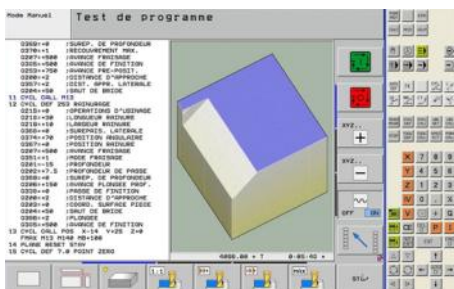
Mode Manuel
Test de programme

Q369=-0 ;SUREP. DE PROFONDEUR
Q370=+1 ;RECOUVREMENT MAX.
Q207=+500 ;AVANCE FRAISAGE
Q385=+500 ;AVANCE DE FINITION
Q253=+750 ;AVANCE PRE-POSIT.
Q200=+2 ;DISTANCE D'APPROCHE
Q357=+2 ;DIST. APPR. LATERALE
Q204=+0 ;SAUT DE BRIDE
11 CYCL CALL M13
12 CYCL DEF 253 RAINURAGE
Q215=+0 ;OPERATIONS D'USINAGE
Q218=+30 ;LONGUEUR RAINURE
Q219=+10 ;LARGEUR RAINURE
Q368=+0 ;SUREPAIS. LATERALE
Q374=+0 ;POSITION ANGULAIRE
Q367=+0 ;POSITION RAINURE
Q207=+500 ;AVANCE FRAISAGE
Q351=+1 ;MODE FRAISAGE
Q201=-15 ;PROFONDEUR
Q202=+7.5 ;PROFONDEUR DE PASSE
Q369=+0 ;SUREP. DE PROFONDEUR
Q206=+150 ;AVANCE PLONGEE PROF.
Q338=+0 ;PASSE DE FINITION
Q200=+2 ;DISTANCE D'APPROCHE
Q203=+0 ;COORD. SURFACE PIECE
Q204=+50 ;SAUT DE BRIDE
Q366=+2 ;PLONGEE
Q385=+500 ;AVANCE DE FINITION
13 CYCL CALL POS X-14 Y+25 Z+0
FMAX M13 M140 MB+100
14 PLANE RESET STAY
15 CYCL DEF 7.0 POINT ZERO

XYZ..
+
XYZ..
OFF ON
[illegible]
STOP